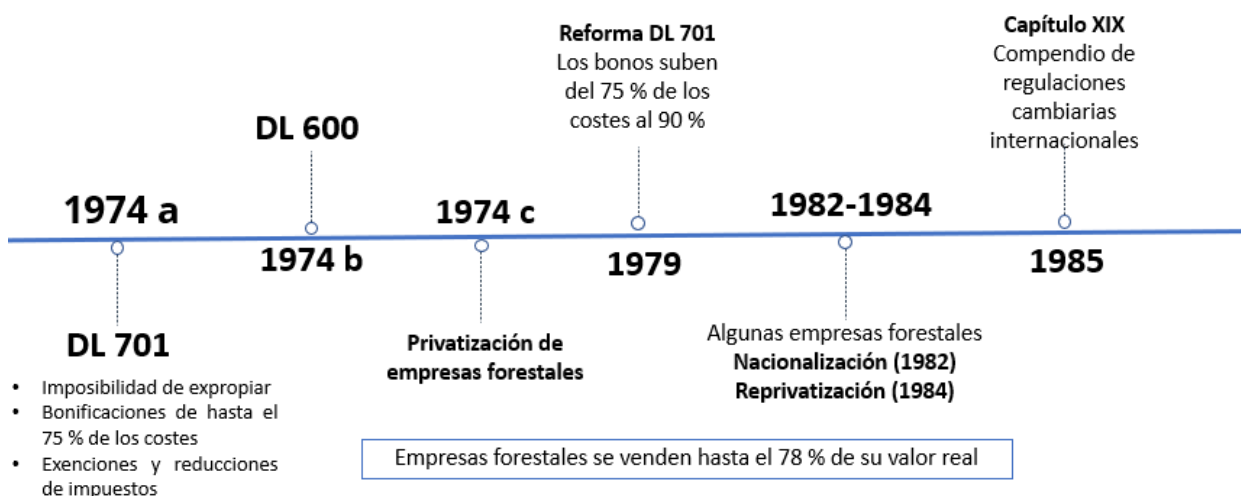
Reforma DL 701
Los bonos suben del 75 % de los costes al 90 %

Capítulo XIX
Compendio de regulaciones cambiarias internacionales

DL 600

1974 a

1974 b

1974 c

1979

1982-1984

1985

DL 701
• Imposibilidad de expropiar
• Bonificaciones de hasta el 75 % de los costes
• Exenciones y reducciones de impuestos

Privatización de empresas forestales

Algunas empresas forestales
Nacionalización (1982)
Reprivatización (1984)

Empresas forestales se venden hasta el 78 % de su valor real